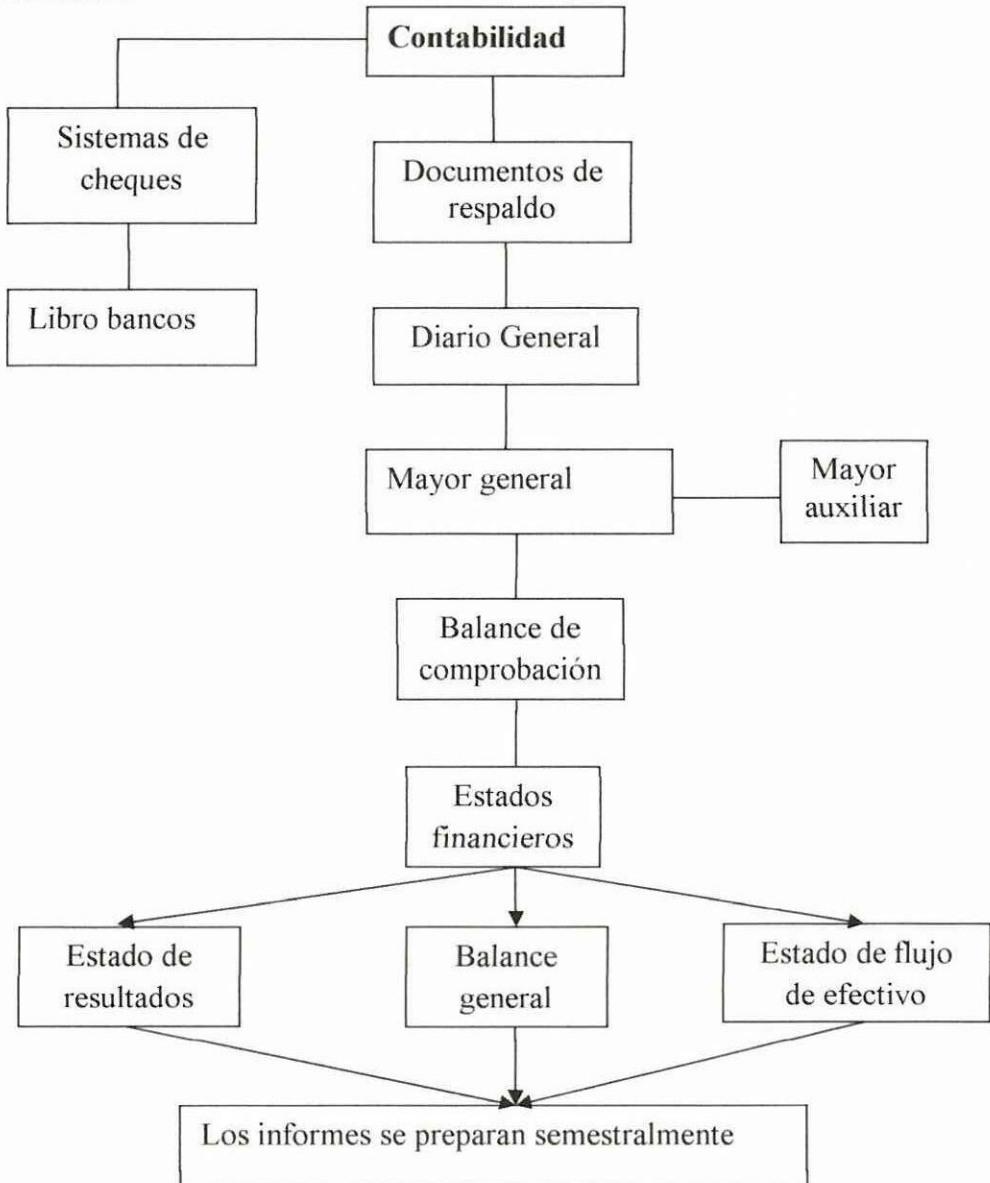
Contabilidad

Sistemas de cheques

Libro bancos

Documentos de respaldo

Diario General

Mayor general

Mayor auxiliar

Balance de comprobación

Estados financieros

Estado de resultados

Balance general

Estado de flujo de efectivo

Los informes se preparan semestralmente